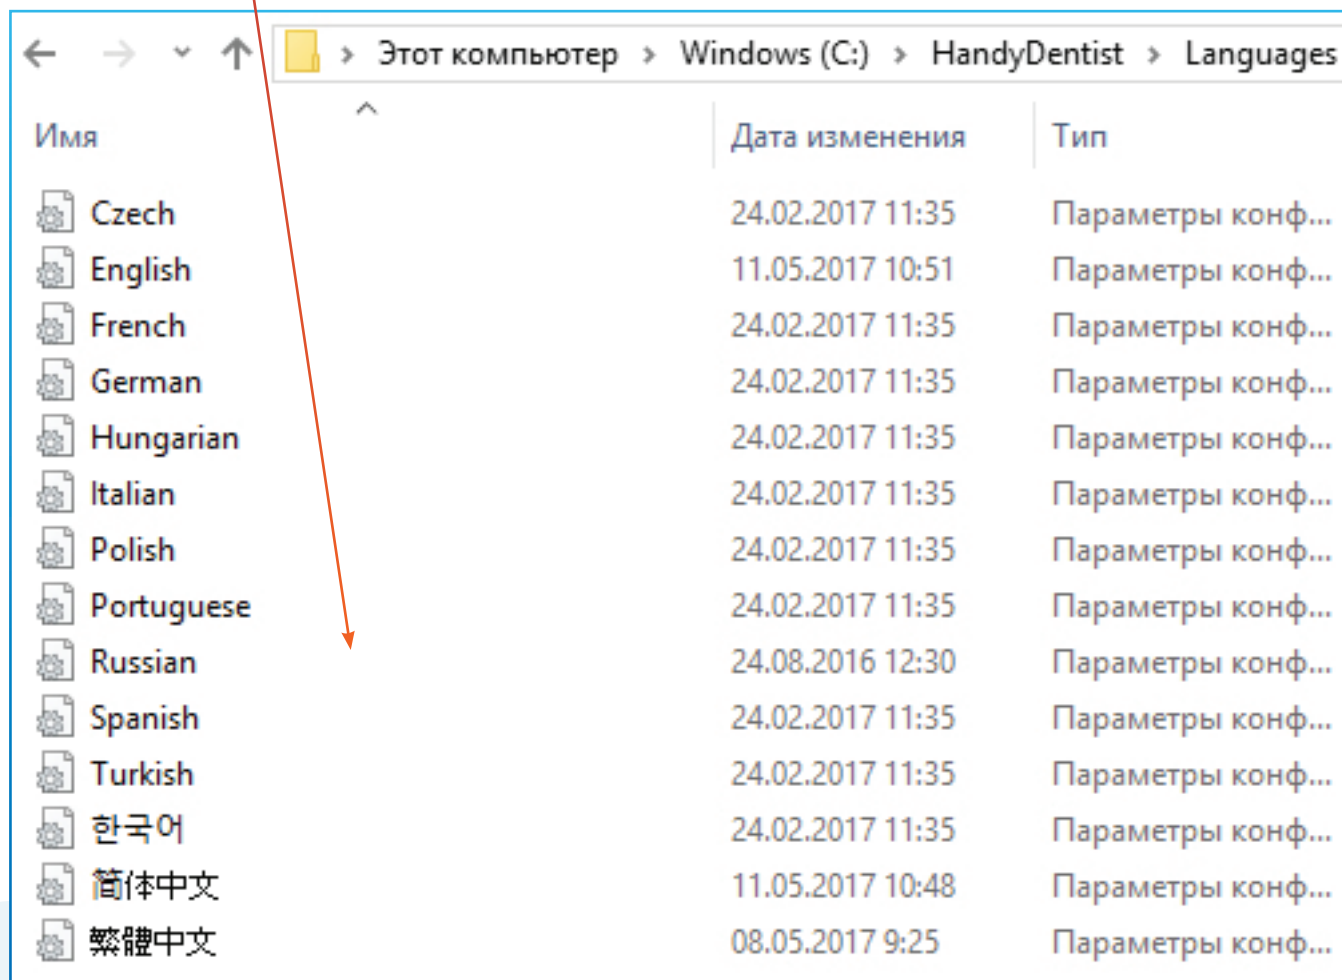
Этот компьютер > Windows (C:) > HandyDentist > Languages

| Имя | Дата изменения | Тип |
|---|---|---|
| Czech | 24.02.2017 11:35 | Параметры конф... |
| English | 11.05.2017 10:51 | Параметры конф... |
| French | 24.02.2017 11:35 | Параметры конф... |
| German | 24.02.2017 11:35 | Параметры конф... |
| Hungarian | 24.02.2017 11:35 | Параметры конф... |
| Italian | 24.02.2017 11:35 | Параметры конф... |
| Polish | 24.02.2017 11:35 | Параметры конф... |
| Portuguese | 24.02.2017 11:35 | Параметры конф... |
| Russian | 24.08.2016 12:30 | Параметры конф... |
| Spanish | 24.02.2017 11:35 | Параметры конф... |
| Turkish | 24.02.2017 11:35 | Параметры конф... |
| 한국어 | 24.02.2017 11:35 | Параметры конф... |
| 简体中文 | 11.05.2017 10:48 | Параметры конф... |
| 繁體中文 | 08.05.2017 9:25 | Параметры конф... |